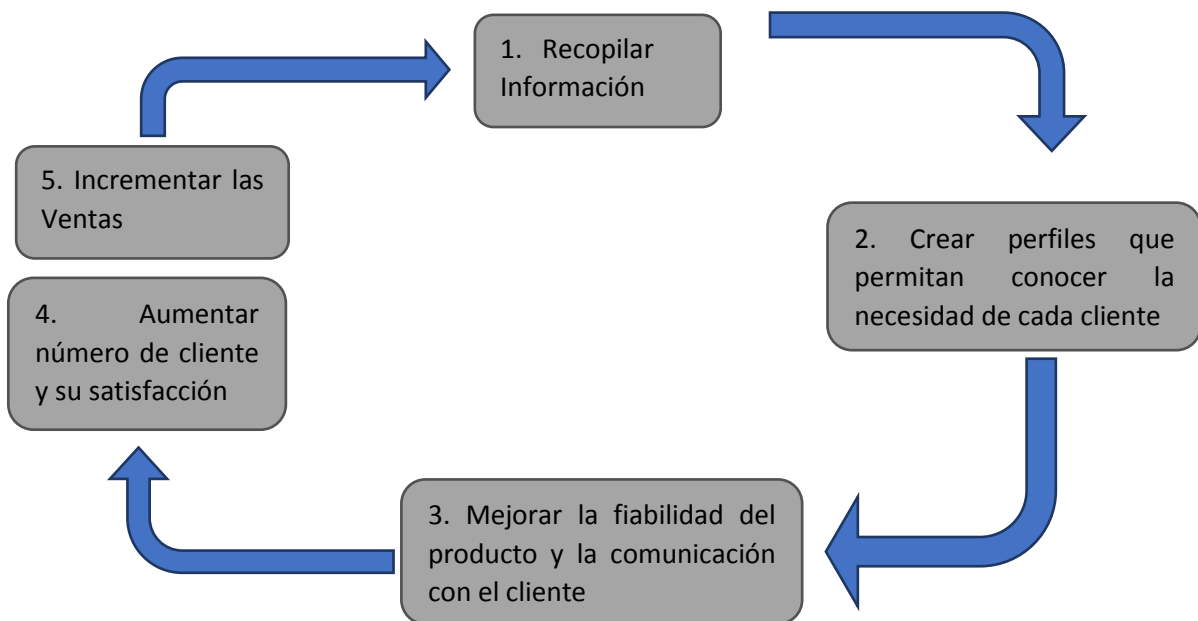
1. Recopilar Información

2. Crear perfiles que permitan conocer la necesidad de cada cliente

3. Mejorar la fiabilidad del producto y la comunicación con el cliente

4. Aumentar número de cliente y su satisfacción

5. Incrementar las Ventas